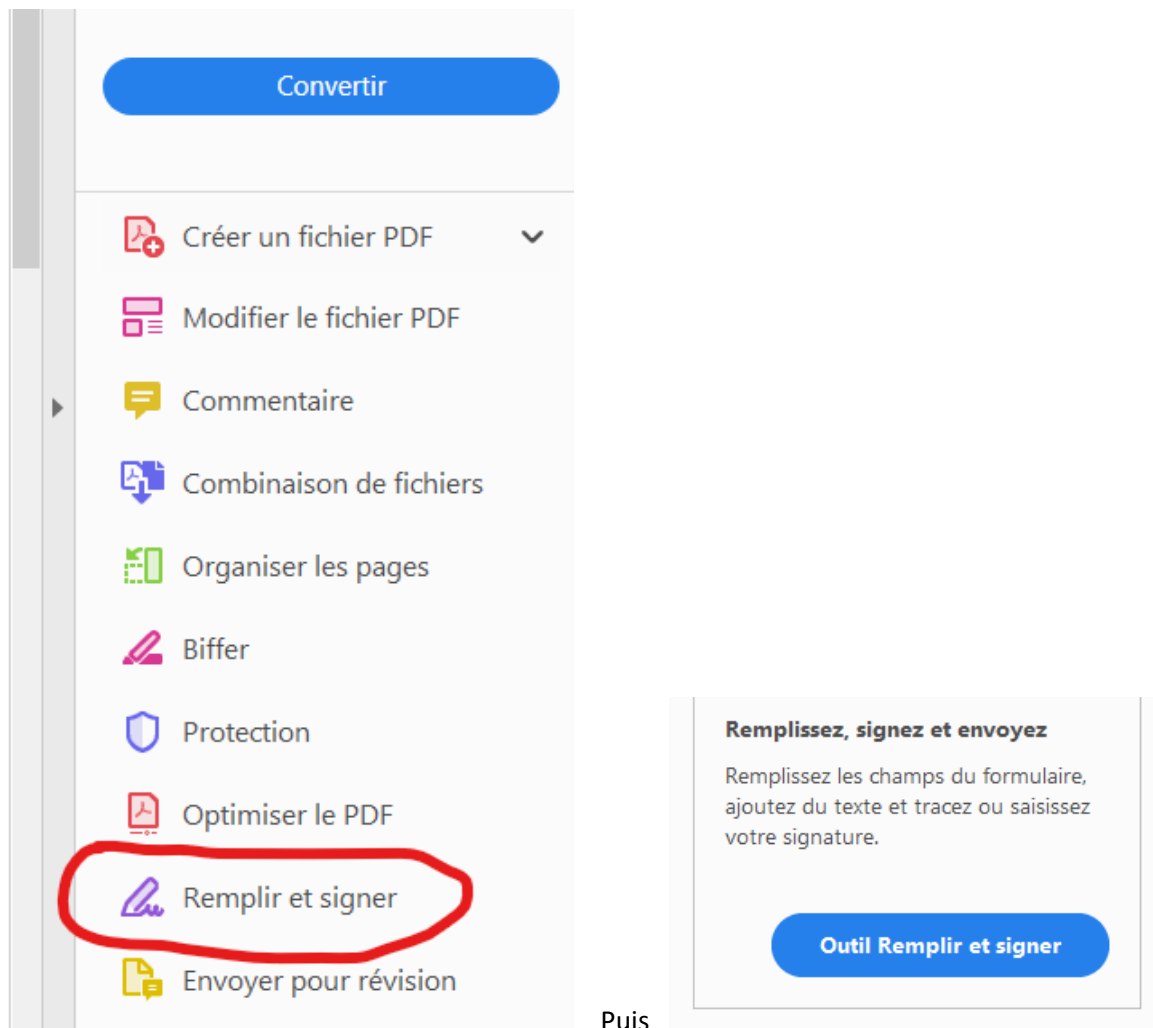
Convertir

Créer un fichier PDF

Modifier le fichier PDF

Commentaire

Combinaison de fichiers

Organiser les pages

Biffer

Protection

Optimiser le PDF

Remplir et signer

Envoyer pour révision

Puis

Remplissez, signez et envoyez

Remplissez les champs du formulaire, ajoutez du texte et tracez ou saisissez votre signature.

Outil Remplir et signer